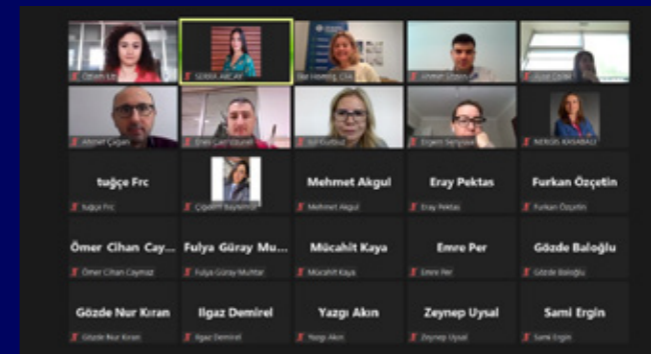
Özlem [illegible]
SEBRA ARCAN
Elif Hediye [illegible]
Ahmet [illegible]
Aysel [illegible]
Ahmet Çağan
Emin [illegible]
Elif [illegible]
Ergem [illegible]
NERGİS KASABALI

tuğçe Frc
tuğçe Frc
Çiğdem Bayramlı
Mehmet Akgul
Mehmet Akgul
Eray Pektas
Eray Pektas
Furkan Özçetin
Furkan Özçetin

Ömer Cihan Cay...
Ömer Cihan Caymaz
Fulya Güray Mu...
Fulya Güray Muhtar
Mücahit Kaya
Mücahit Kaya
Emre Per
Emre Per
Gözde Baloğlu
Gözde Baloğlu

Gözde Nur Kıran
Gözde Nur Kıran
Ilgaz Demirel
Ilgaz Demirel
Yazgı Akın
Yazgı Akın
Zeynep Uysal
Zeynep Uysal
Sami Ergin
Sami Ergin